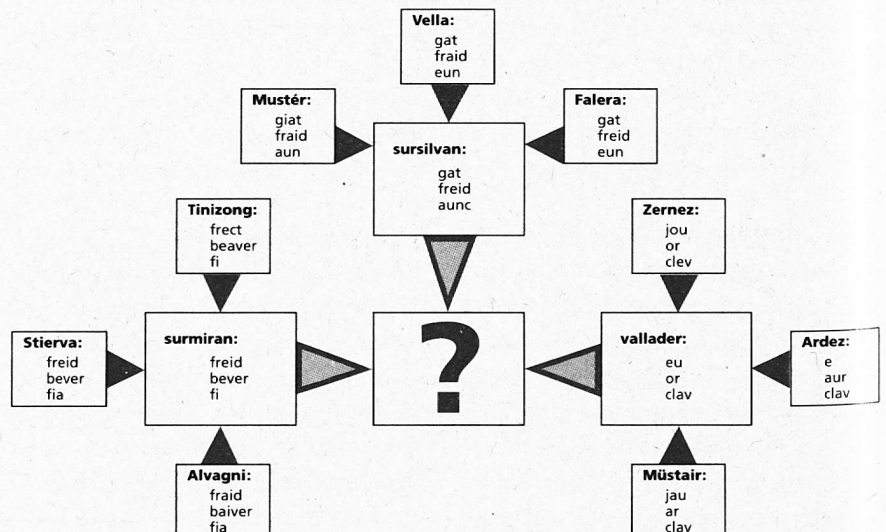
Vella:
gat
fraid
eun

Mustér:
giat
fraid
aun

sursilvan:
gat
freid
aunc

Falera:
gat
freid
eun

Tinizong:
frect
beaver
fi

Zernez:
jou
or
clev

Stierva:
freid
bever
fia

surmiran:
freid
bever
fi

?

vallader:
eu
or
clav

Ardez:
e
aur
clav

Alvagni:
fraid
baiver
fia

Müstair:
jau
ar
clav